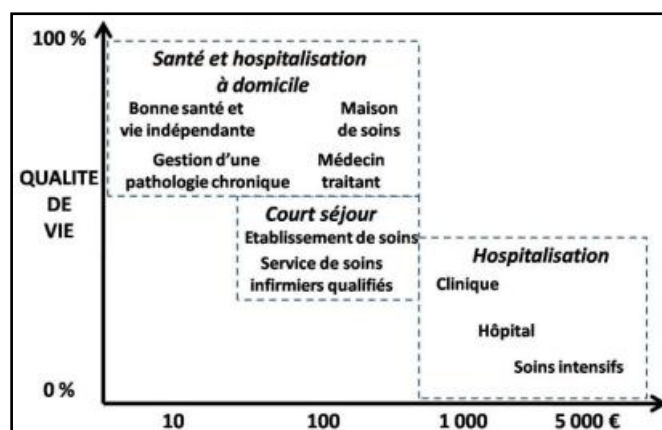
100 %

Santé et hospitalisation à domicile

Bonne santé et vie indépendante

Maison de soins

Gestion d'une pathologie chronique

Médecin traitant

QUALITE DE VIE

Court séjour

Etablissement de soins

Service de soins infirmiers qualifiés

Hospitalisation

Clinique

Hôpital

Soins intensifs

0 %

10

100

1 000

5 000 €